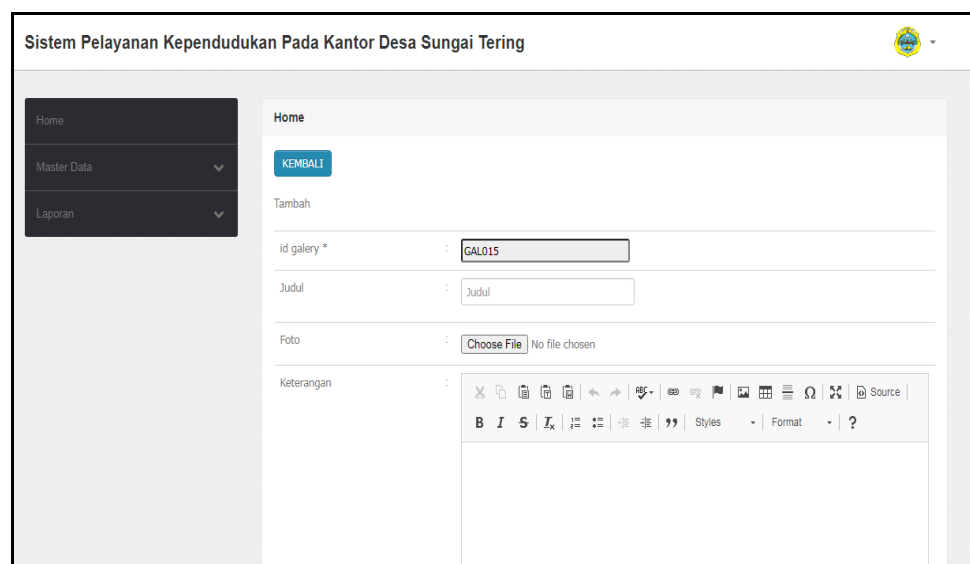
Sistem Pelayanan Kependudukan Pada Kantor Desa Sungai Tering

Home

Master Data

Laporan

Home

KEMBALI

Tambah

id galery * : GAL015

Judul : Judul

Foto : Choose File No file chosen

Keterangan :

Source

B I S $I_x$ 99 Styles Format ?